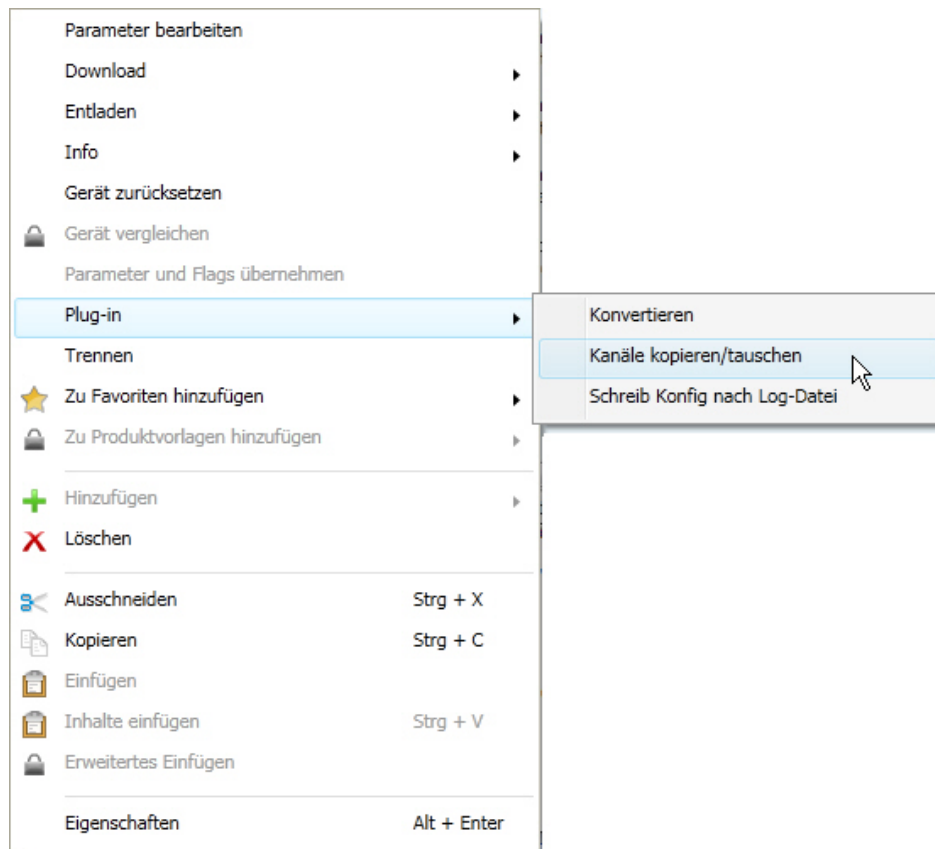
Parameter bearbeiten
Download
Entladen
Info
Gerät zurücksetzen
Gerät vergleichen
Parameter und Flags übernehmen
Plug-in
Trennen
Zu Favoriten hinzufügen
Zu Produktvorlagen hinzufügen
Hinzufügen
Löschen
Ausschneiden Strg + X
Kopieren Strg + C
Einfügen
Inhalte einfügen Strg + V
Erweitertes Einfügen
Eigenschaften Alt + Enter

Konvertieren
Kanäle kopieren/tauschen
Schreib Konfig nach Log-Datei